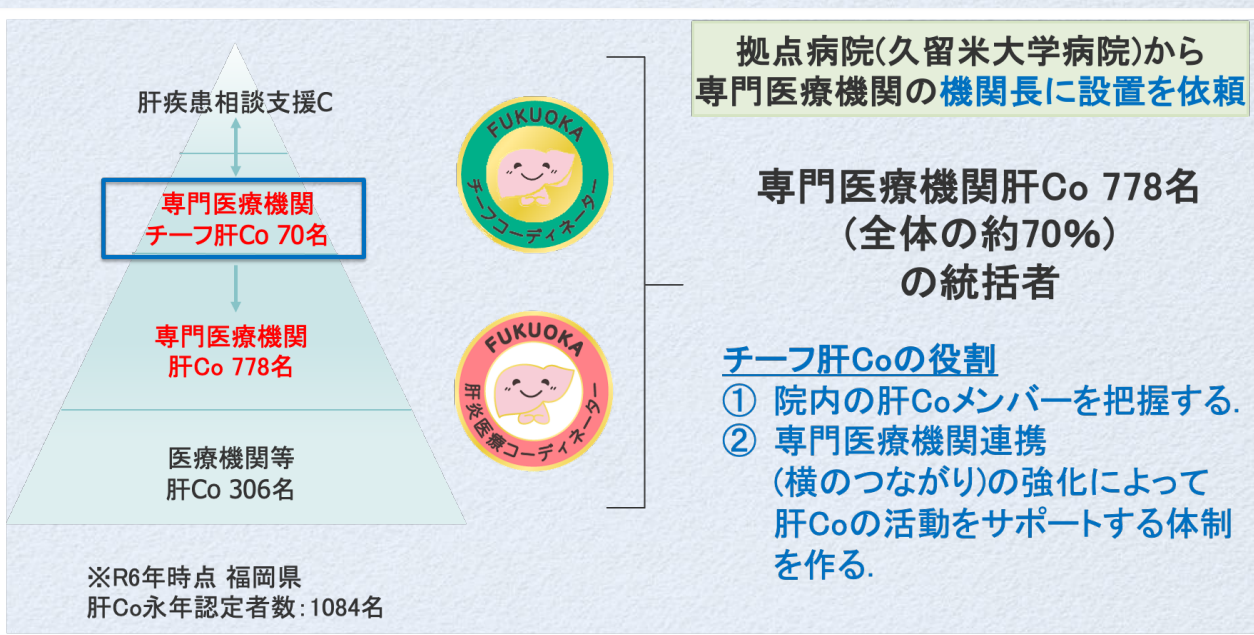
肝疾患相談支援C

専門医療機関
チーフ肝Co 70名

専門医療機関
肝Co 778名

医療機関等
肝Co 306名

※R6年時点 福岡県
肝Co永年認定者数：1084名

FUKUOKA
チーフコーディネーター

FUKUOKA
肝炎医療コーディネーター

拠点病院(久留米大学病院)から
専門医療機関の機関長に設置を依頼

専門医療機関肝Co 778名
(全体の約70%)
の統括者

チーフ肝Coの役割
① 院内の肝Coメンバーを把握する.
② 専門医療機関連携
(横のつながり)の強化によって
肝Coの活動をサポートする体制
を作る.